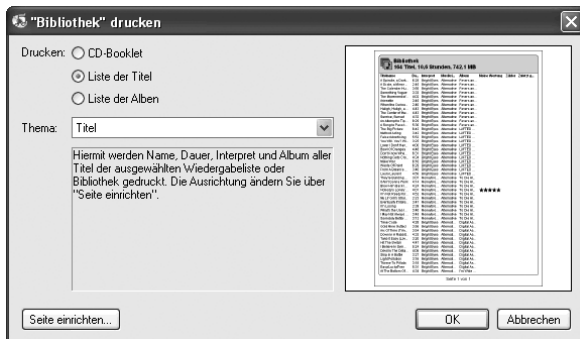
"Bibliothek" drucken

Drucken: CD-Booklet
Liste der Titel
Liste der Alben

Thema: Titel

Hiermit werden Name, Dauer, Interpret und Album aller Titel der ausgewählten Wiedergabeliste oder Bibliothek gedruckt. Die Ausrichtung ändern Sie über "Seite einrichten".

Bibliothek
164 Titel, 10,8 Stunden, 742,1 MB

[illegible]

Seite einrichten...

OK

Abbrechen